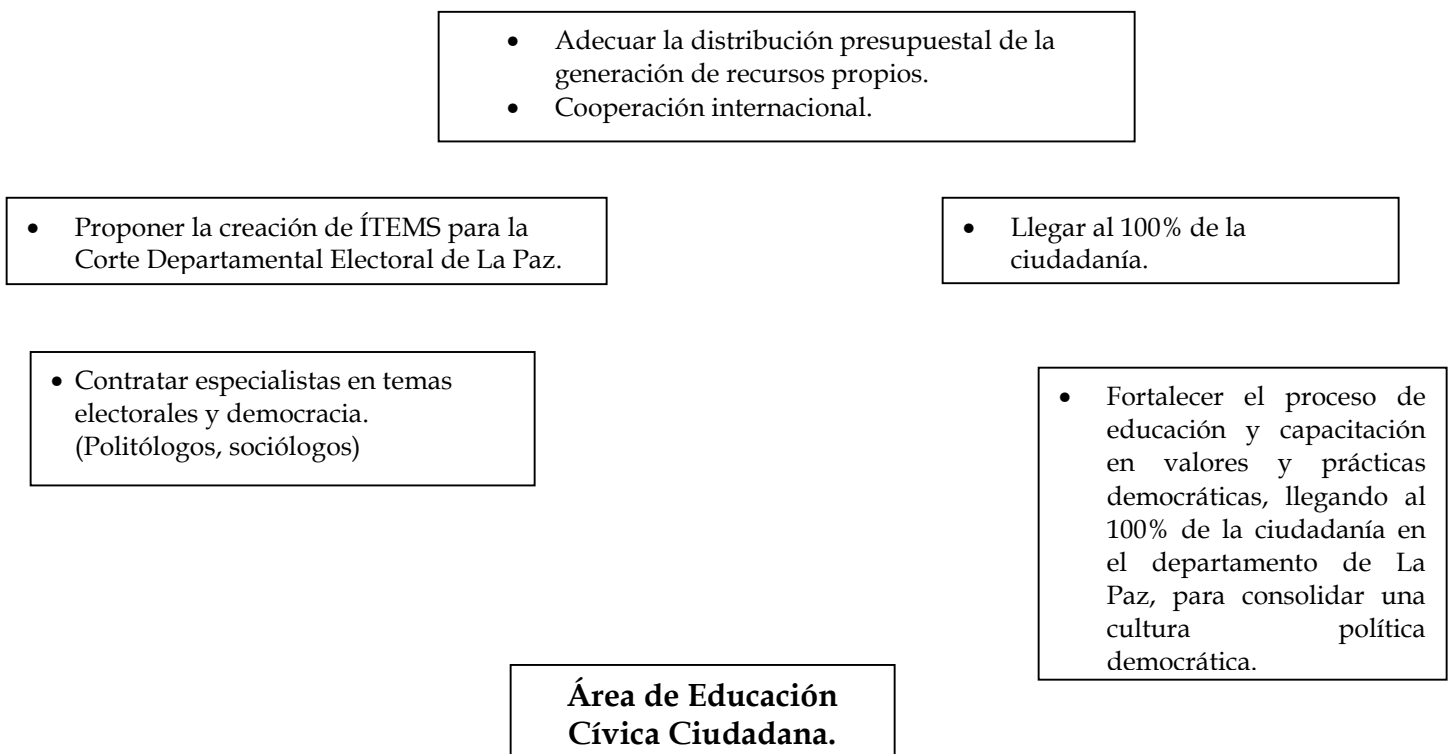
- Adecuar la distribución presupuestal de la generación de recursos propios.
- Cooperación internacional.

- Proponer la creación de ÍTEMS para la Corte Departamental Electoral de La Paz.

- Llegar al 100% de la ciudadanía.

- Contratar especialistas en temas electorales y democracia. (Politólogos, sociólogos)

- Fortalecer el proceso de educación y capacitación en valores y prácticas democráticas, llegando al 100% de la ciudadanía en el departamento de La Paz, para consolidar una cultura política democrática.

**Área de Educación Cívica Ciudadana.**